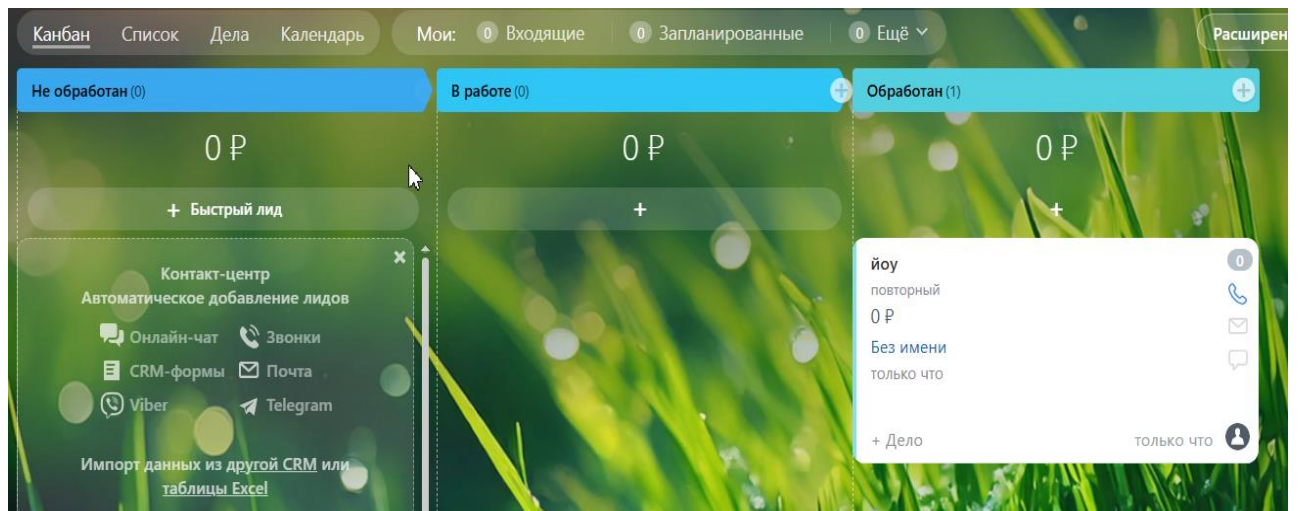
Канбан Список Дела Календарь Мои: 0 Входящие 0 Запланированные 0 Ещё Расширен

Не обработан (0)

0 ₽

+ Быстрый лид

Контакт-центр
Автоматическое добавление лидов

Онлайн-чат Звонки
CRM-формы Почта
Viber Telegram

Импорт данных из другой CRM или таблицы Excel

В работе (0)

0 ₽

+

Обработан (1)

0 ₽

+

йоу
повторный
0 ₽
Без имени
только что

0

+ Дело
только что